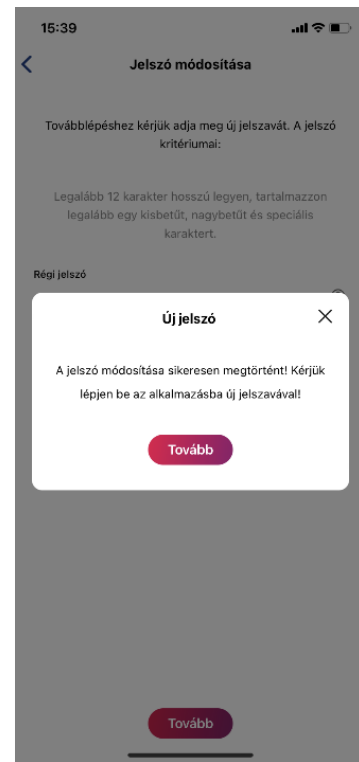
15:39

Jelszó módosítása

Továbblépéshez kérjük adja meg új jelszavát. A jelszó kritériumai:

Legalább 12 karakter hosszú legyen, tartalmazzon legalább egy kisbetűt, nagybetűt és speciális karaktert.

Régi jelszó

Új jelszó

A jelszó módosítása sikeresen megtörtént! Kérjük lépjen be az alkalmazásba új jelszavával!

Tovább

Tovább